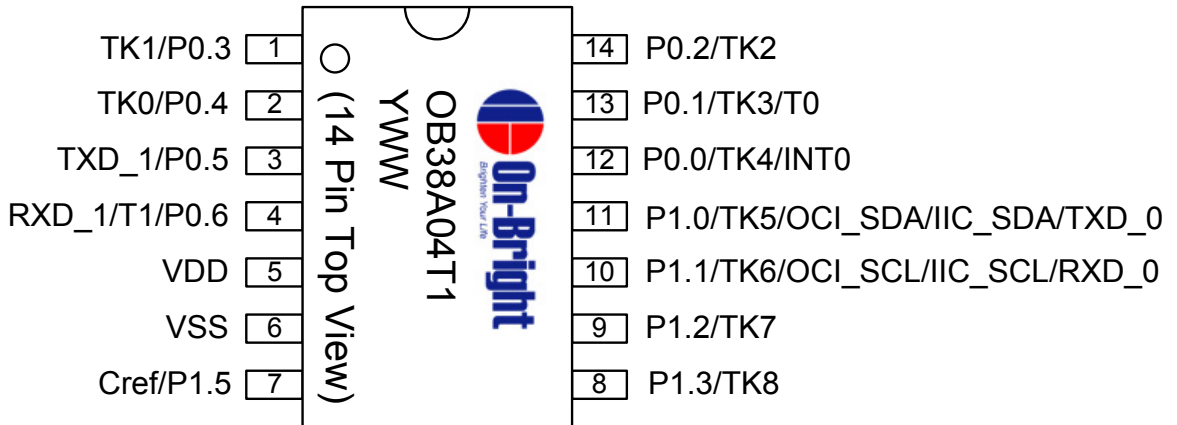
TK1/P0.3 1
TK0/P0.4 2
TXD_1/P0.5 3
RXD_1/T1/P0.6 4
VDD 5
VSS 6
Cref/P1.5 7

(14 Pin Top View)
YWW
OB38A04T1
On-Bright
Brighten Your Life

14 P0.2/TK2
13 P0.1/TK3/T0
12 P0.0/TK4/INT0
11 P1.0/TK5/OCI_SDA/IIC_SDA/TXD_0
10 P1.1/TK6/OCI_SCL/IIC_SCL/RXD_0
9 P1.2/TK7
8 P1.3/TK8